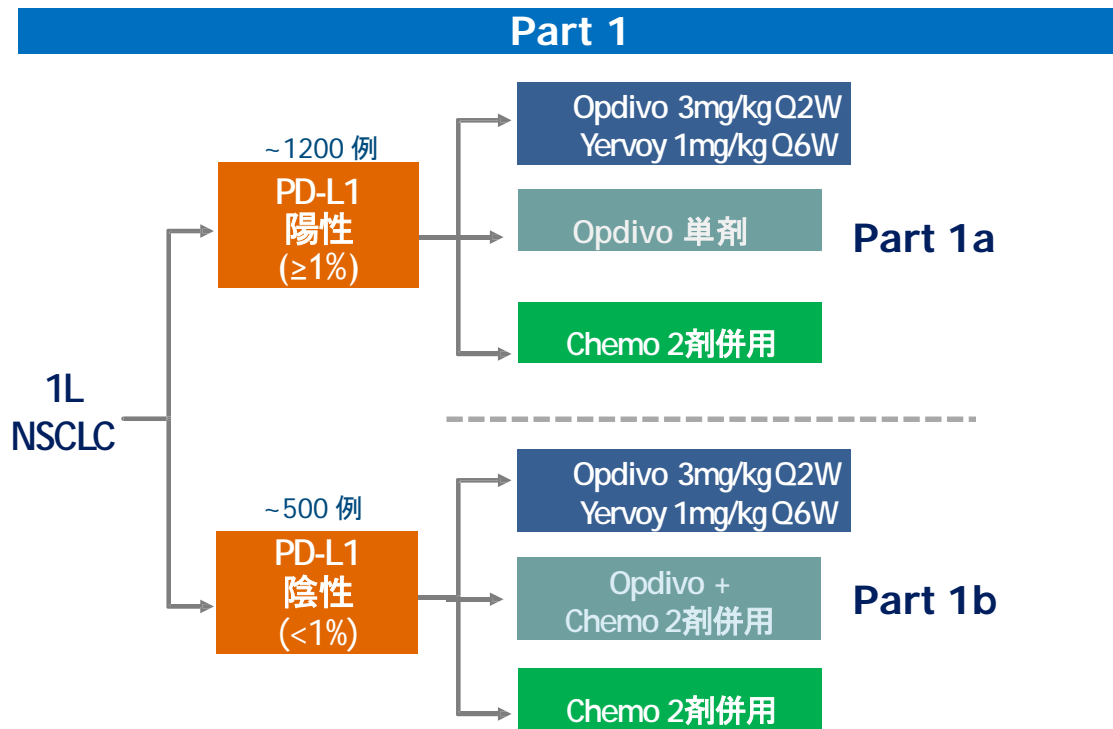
Part 1

1L
NSCLC

~1200 例

PD-L1
陽性
(≥1%)

Opdivo 3mg/kg Q2W
Yervoy 1mg/kg Q6W

Opdivo 単剤

Chemo 2剤併用

Part 1a

~500 例

PD-L1
陰性
(<1%)

Opdivo 3mg/kg Q2W
Yervoy 1mg/kg Q6W

Opdivo +
Chemo 2剤併用

Chemo 2剤併用

Part 1b